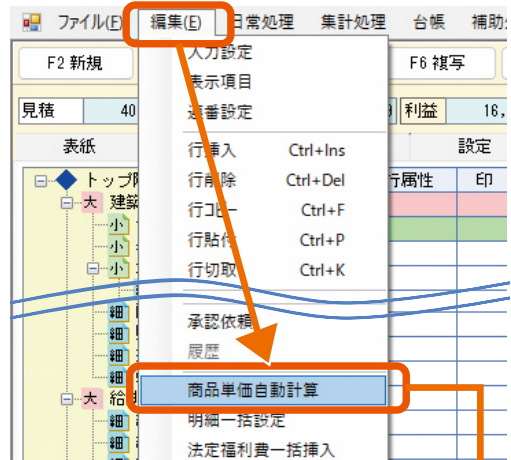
ファイル(F) 編集(E) 日常処理 集計処理 台帳 補助

F2 新規

F6 複写

見積 40

利益 16,

表紙

設定

トップ

大 建築

小

小

小

細

細

細

大 給

細

細

行属性 印

入力設定
表示項目
連番設定
行挿入 Ctrl+Ins
行削除 Ctrl+Del
行コピー Ctrl+F
行貼付 Ctrl+P
行切取 Ctrl+K
承認依頼
履歴
商品単価自動計算
明細一括設定
法定福利費一括挿入